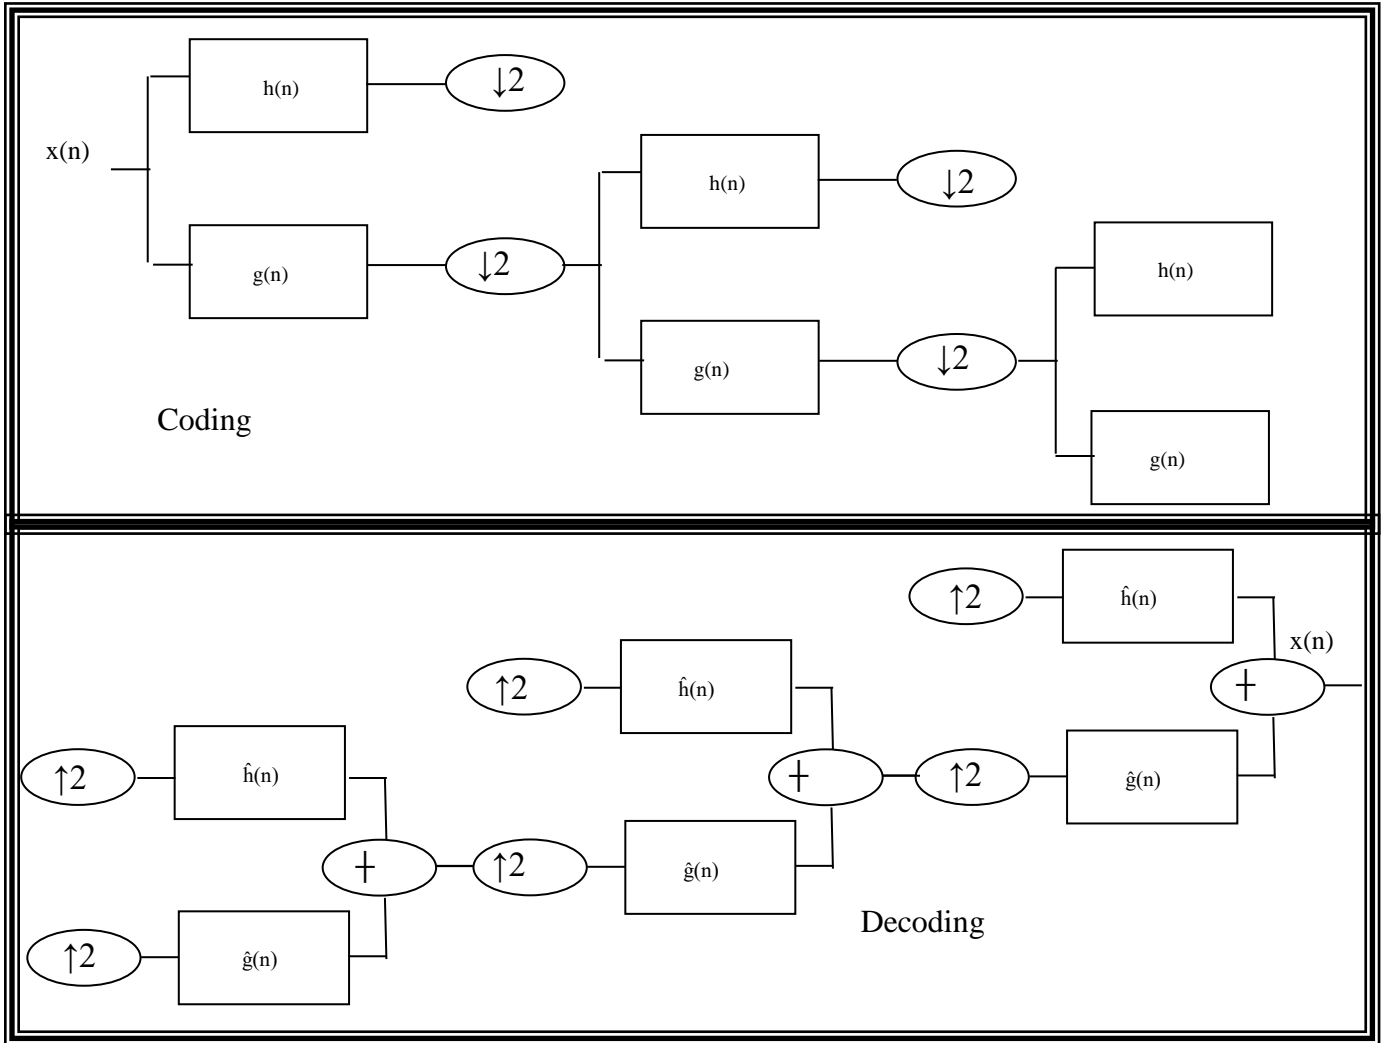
x(n)

h(n)

$\downarrow 2$

g(n)

$\downarrow 2$

h(n)

$\downarrow 2$

g(n)

$\downarrow 2$

h(n)

g(n)

Coding

$\uparrow 2$

$\hat{h}(n)$

x(n)

+

$\uparrow 2$

$\hat{h}(n)$

$\uparrow 2$

$\hat{h}(n)$

+

$\uparrow 2$

$\hat{g}(n)$

+

$\uparrow 2$

$\hat{g}(n)$

$\uparrow 2$

$\hat{g}(n)$

Decoding